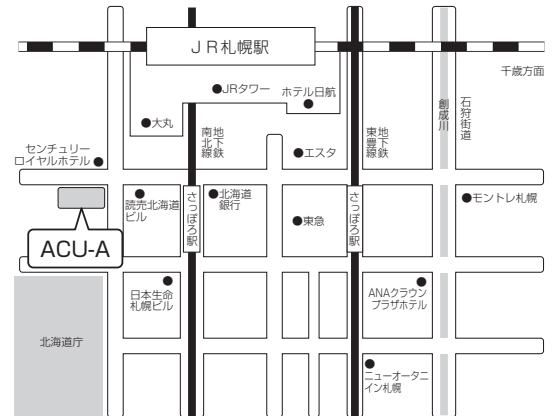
ＪＲ札幌駅

千歳方面

●JRタワー

ホテル日航●

●大丸

南北線地下鉄

東豊線地下鉄

創成川

石狩街道

センチュリーロイヤルホテル●

●エスタ

●読売北海道ビル

さっぽろ駅

●北海道銀行

さっぽろ駅

●東急

●モントレ札幌

ACU-A

日本生命札幌ビル

ANAクラウンプラザホテル

北海道庁

ニューオータニイン札幌